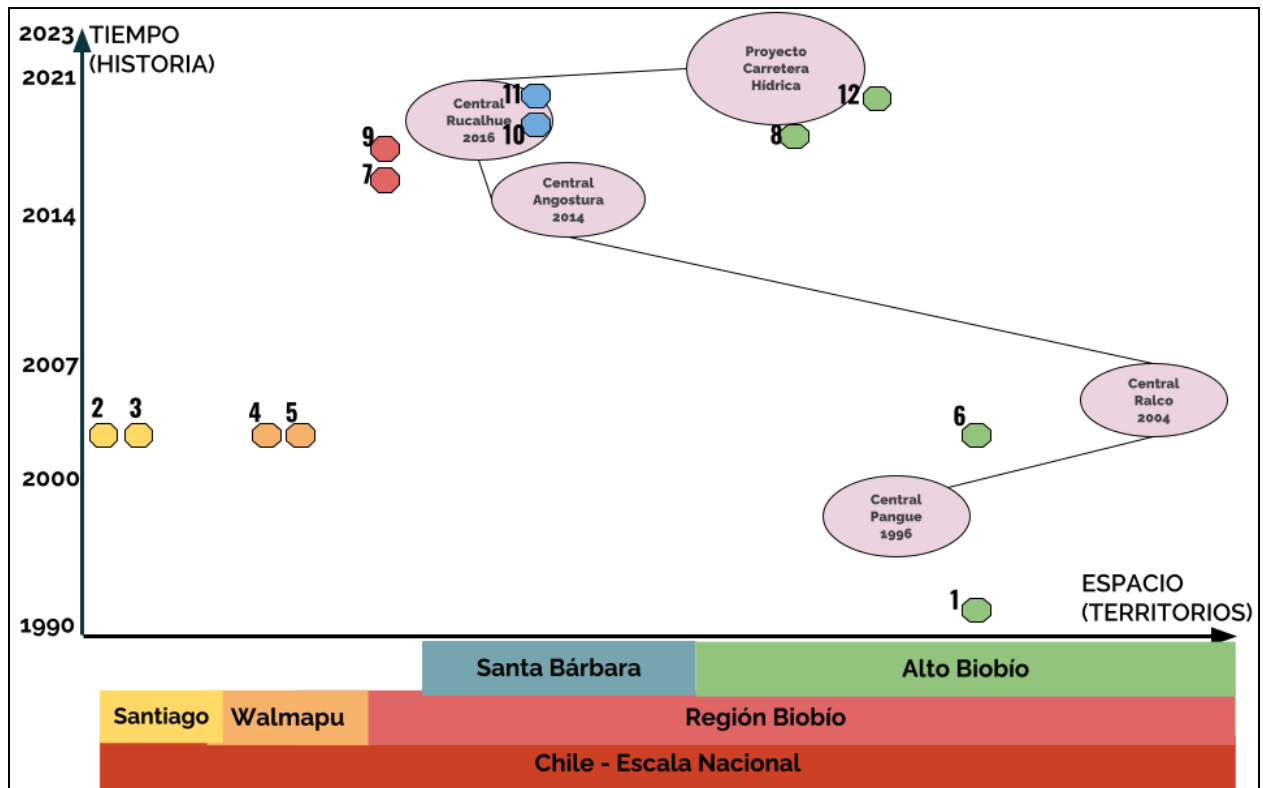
2023 TIEMPO (HISTORIA)

2021

2014

2007

2000

1990

Proyecto Carretera Hídrica

Central Rucalhue 2016

Central Angostura 2014

Central Ralco 2004

Central Pangue 1996

11
10
9
7
12
8
6
2
3
4
5
1

ESPACIO (TERRITORIOS)

Santa Bárbara
Alto Biobío
Santiago
Walmapu
Región Biobío
Chile - Escala Nacional